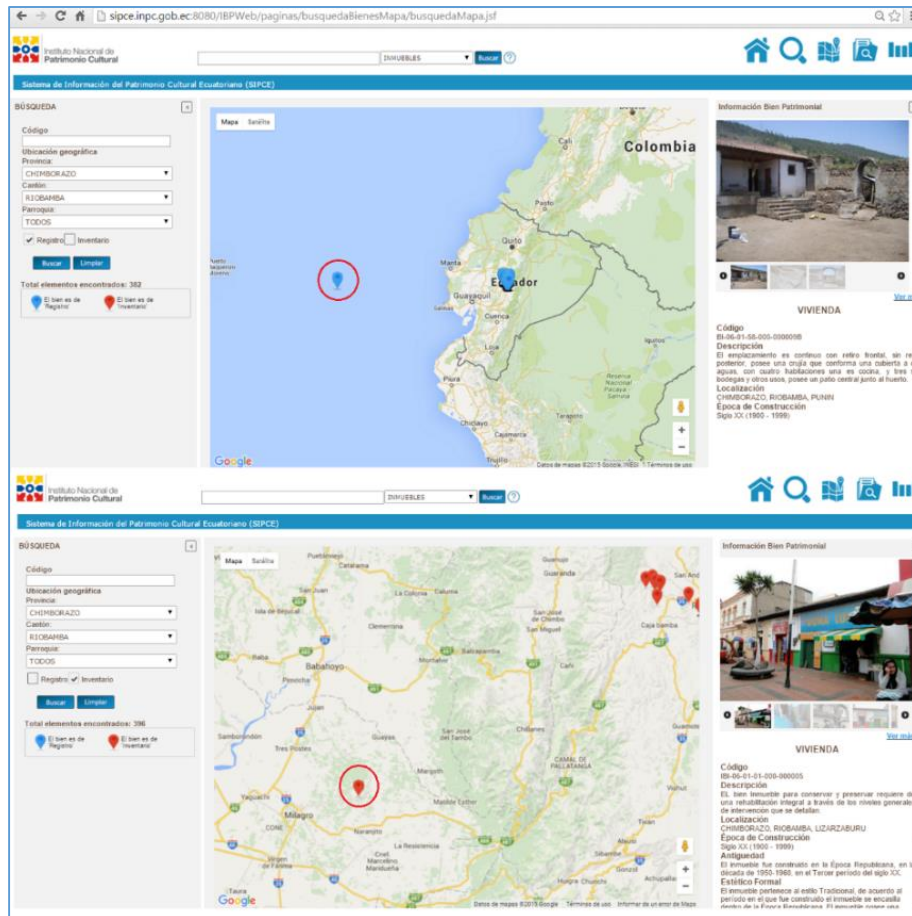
sipce.inpc.gob.ec:8080/IBPWeb/paginas/busquedaBienesMapa/busquedaMapa.jsf

Instituto Nacional de Patrimonio Cultural

INMUEBLES Buscar ?

Sistema de Información del Patrimonio Cultural Ecuatoriano (SIPCE)

BÚSQUEDA

Código

Ubicación geográfica
Provincia:
CHIMBORAZO
Cantón:
RIOBAMBA
Parroquia:
TODOS

Registro Inventario

Buscar Limpiar

Total elementos encontrados: 382

El bien es de Registro
El bien es de Inventario

Mapa Satélite

Colombia
Quito
Ecuador
Guayaquil
Cuenca
Loja
Piura
Chiclayo
Tarapoto
Cajamarca

Google
Datos de mapas ©2015 Google, INEGI Términos de uso

Información Bien Patrimonial

Ver m

VIVIENDA

Código
BI-06-01-58-000-000005B
Descripción
El emplazamiento es continuo con retiro frontal, sin re posterior, posee una crujía que conforma una cubierta a aguas, con cuatro habitaciones una es cocina, y tres bodegas y otros usos, posee un patio central junto al huerto.
Localización
CHIMBORAZO, RIOBAMBA, PUNIN
Época de Construcción
Siglo XX (1900 - 1999)

Instituto Nacional de Patrimonio Cultural

INMUEBLES Buscar ?

Sistema de Información del Patrimonio Cultural Ecuatoriano (SIPCE)

BÚSQUEDA

Código

Ubicación geográfica
Provincia:
CHIMBORAZO
Cantón:
RIOBAMBA
Parroquia:
TODOS

Registro Inventario

Buscar Limpiar

Total elementos encontrados: 396

El bien es de Registro
El bien es de Inventario

Mapa Satélite

Babahoyo
Milagro
Naranjito
Chillanes
Guaranda
Caluma
Montalvo
Tres Postes
Crnel. Marcelino Maridueña
Cumandá
Pallatanga

Google
Datos de mapas ©2015 Google Términos de uso Informar de un error de Maps

Información Bien Patrimonial

Ver m

VIVIENDA

Código
IBI-06-01-01-000-000005
Descripción
EL bien inmueble para conservar y preservar requiere de una rehabilitación integral a través de los niveles generale de intervención que se detallan.
Localización
CHIMBORAZO, RIOBAMBA, LIZARZABURU
Época de Construcción
Siglo XX (1900 - 1999)
Antigüedad
El inmueble fue construido en la Época Republicana, en l década de 1950-1960, en el Tercer periodo del siglo XX.
Estético Formal
El inmueble pertenece al estilo Tradicional, de acuerdo al periodo en el que fue construido el inmueble se encasilla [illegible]